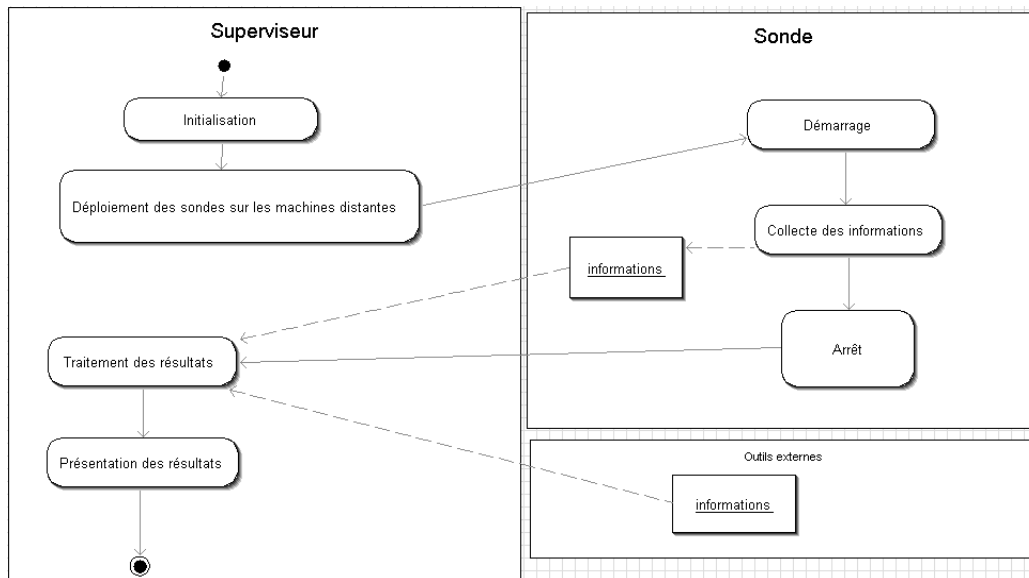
Superviseur

Initialisation

Déploiement des sondes sur les machines distantes

Traitement des résultats

Présentation des résultats

Sonde

Démarrage

Collecte des informations

informations

Arrêt

Outils externes

informations